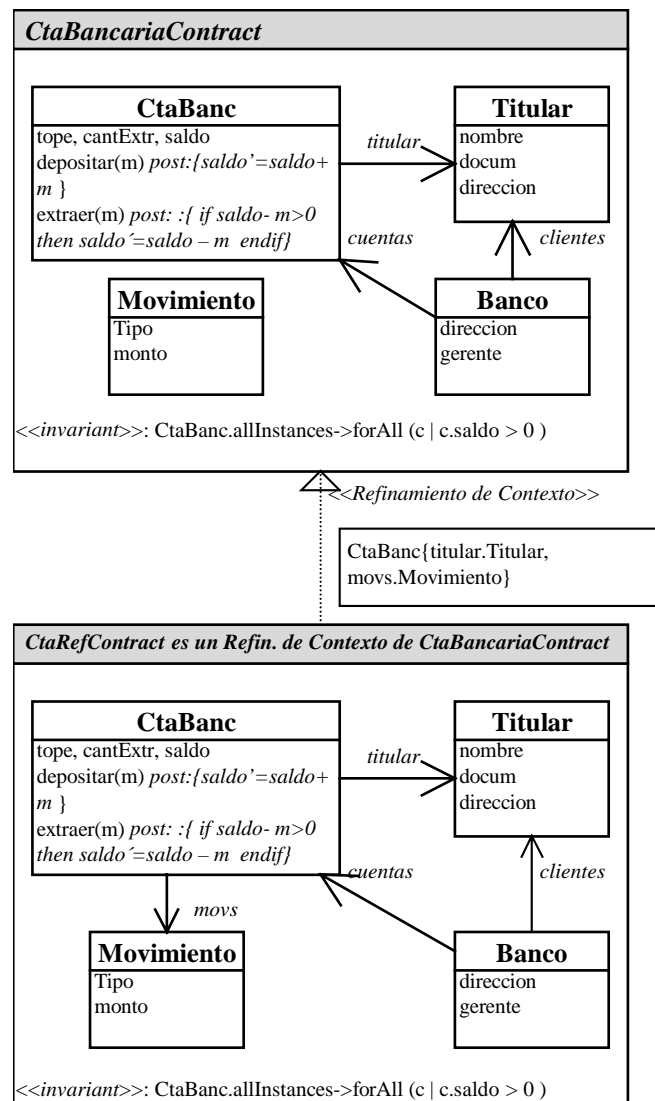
CtaBancariaContract

CtaBanc
tope, cantExtr, saldo
depositar(m) post:{saldo'=saldo+ m }
extraer(m) post: :{ if saldo- m>0 then saldo´=saldo – m endif}

titular

Titular
nombre
docum
direccion

cuentas

clientes

Movimiento
Tipo
monto

Banco
direccion
gerente

<<invariant>>: CtaBanc.allInstances->forAll (c | c.saldo > 0 )

<<Refinamiento de Contexto>>

CtaBanc{titular.Titular, movs.Movimiento}

CtaRefContract es un Refin. de Contexto de CtaBancariaContract

CtaBanc
tope, cantExtr, saldo
depositar(m) post:{saldo'=saldo+ m }
extraer(m) post: :{ if saldo- m>0 then saldo´=saldo – m endif}

titular

Titular
nombre
docum
direccion

cuentas

clientes

movs

Movimiento
Tipo
monto

Banco
direccion
gerente

<<invariant>>: CtaBanc.allInstances->forAll (c | c.saldo > 0 )